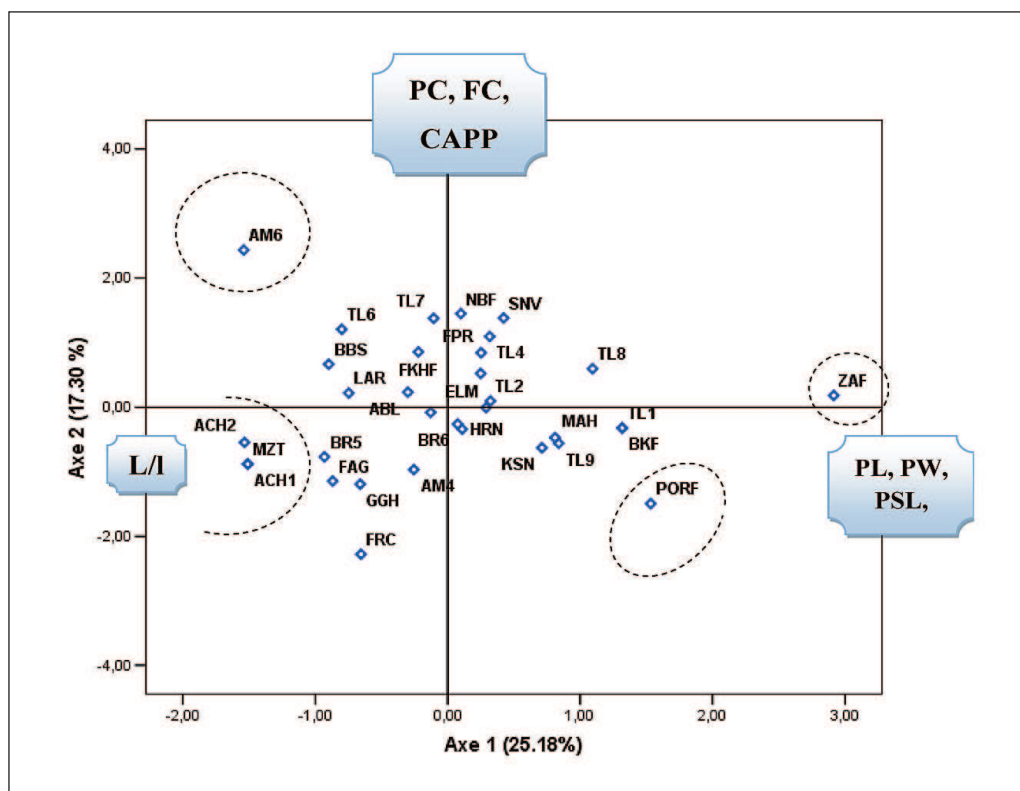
PC, FC, CAPP

4,00

2,00

0,00

-2,00

-4,00

Axe 2 (17.30 %)

AM6

TL7 NBF SNV

TL6

FPR

TL4

BBS

FKHF

TL8

LAR

ELM TL2

ZAF

ABL

MAH TL1

ACH2

BR6 HRN

L/l

MZT

BR5

KSN TL9 BKF

ACH1

FAG

AM4

PL, PW, PSL,

GGH

PORF

FRC

-2,00 -1,00 0,00 1,00 2,00 3,00

Axe 1 (25.18%)